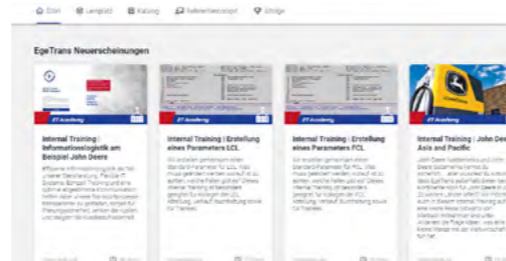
Start Lernpfad Katalog Selbstlernscript Erfolge

EgeTrans Neuerscheinungen

Internal Training | Informationslogistik am Beispiel John Deere

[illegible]

Internal Training | Erstellung eines Parameters LCL

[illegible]

Internal Training | Erstellung eines Parameters FCL

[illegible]

Internal Training | John Deere Asia and Pacific

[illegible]